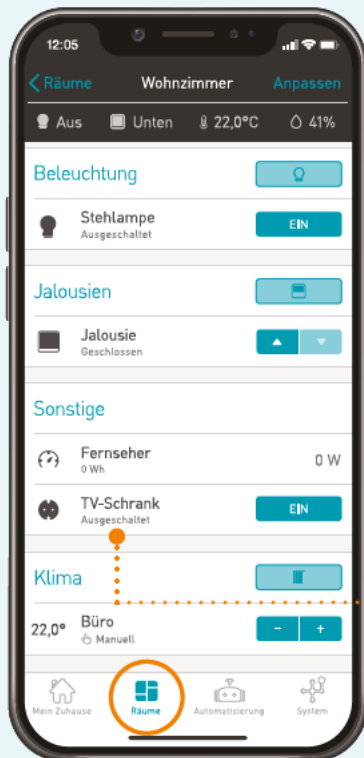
12:05

Räume Wohnzimmer Anpassen

Aus Unten 22,0°C 41%

Beleuchtung

Stehlampe
Ausgeschaltet
EIN

Jalousien

Jalousie
Geschlossen

Sonstige

Fernseher
0 Wh
0 W

TV-Schrank
Ausgeschaltet
EIN

Klima

22,0° Büro
Manuell
–
+

Mein Zuhause
Räume
Automatisierung
System